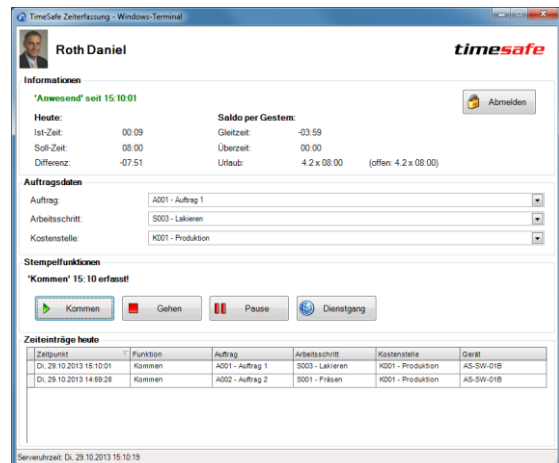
TimeSafe Zeiterfassung - Windows-Terminal

Roth Daniel

timesafe

Informationen

'Anwesend' seit 15:10:01

Abmelden

Heute:
Ist-Zeit: 00:09
Soll-Zeit: 08:00
Differenz: -07:51

Saldo per Gestern:
Gleitzeit: -03:59
Überzeit: 00:00
Urlaub: 4.2 x 08:00 (offen: 4.2 x 08:00)

Auftragsdaten

Auftrag: A001 - Auftrag 1
Arbeitsschritt: S003 - Lackieren
Kostenstelle: K001 - Produktion

Stempelfunktionen

'Kommen' 15:10 erfasst!

Kommen
Gehen
Pause
Dienstgang

Zeiteinträge heute

| Zeitpunkt | Funktion | Auftrag | Arbeitsschritt | Kostenstelle | Gerät |
|---|---|---|---|---|---|
| Di, 29.10.2013 15:10:01 | Kommen | A001 - Auftrag 1 | S003 - Lackieren | K001 - Produktion | AS-SW-01B |
| Di, 29.10.2013 14:59:28 | Kommen | A002 - Auftrag 2 | S001 - Fräsen | K001 - Produktion | AS-SW-01B |

Serveruhrzeit: Di, 29.10.2013 15:10:19